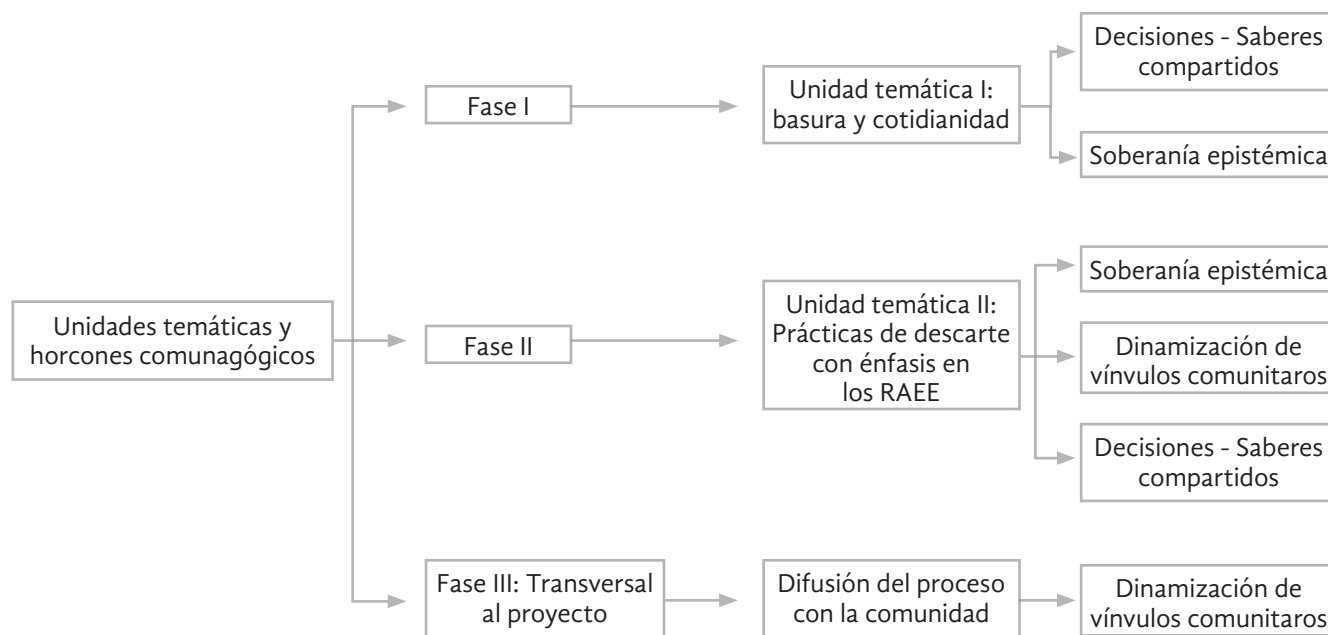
Unidades temáticas y horcones comunagógicos

Fase I

Unidad temática I: basura y cotidianidad

Decisiones - Saberes compartidos

Soberanía epistémica

Fase II

Unidad temática II: Prácticas de descarte con énfasis en los RAEE

Soberanía epistémica

Dinamización de vínvulos comunitaros

Decisiones - Saberes compartidos

Fase III: Transversal al proyecto

Difusión del proceso con la comunidad

Dinamización de vínvulos comunitaros